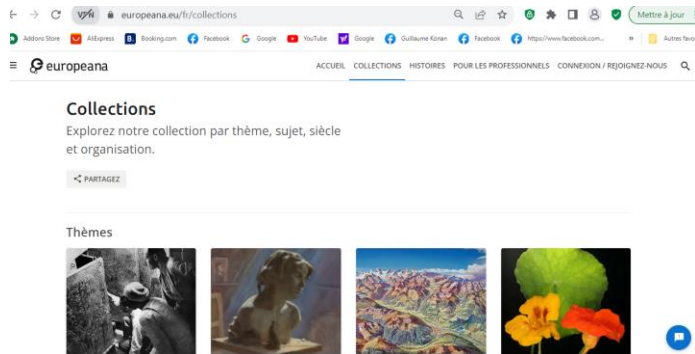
VPN europeana.eu/fr/collections

Mettre à jour

Addons Store AliExpress Booking.com Facebook Google YouTube Google Guillaume Konan Facebook https://www.facebook.com... » Autres fav

europeana

ACCUEIL COLLECTIONS HISTOIRES POUR LES PROFESSIONNELS CONNEXION / REJOIGNEZ-NOUS

Collections

Explorez notre collection par thème, sujet, siècle et organisation.

PARTAGEZ

Thèmes